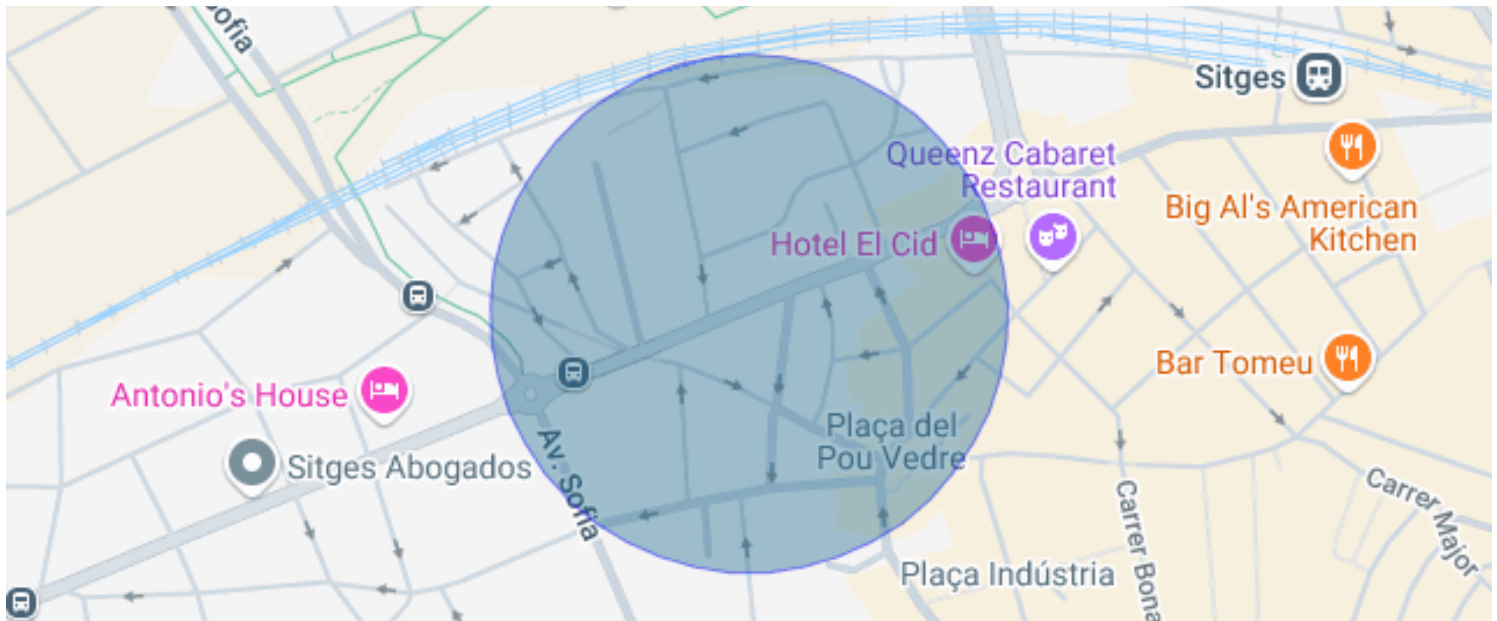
Sofia

Sitges

Queenz Cabaret Restaurant

Big Al's American Kitchen

Hotel El Cid

Antonio's House

Bar Tomeu

Sitges Abogados

Av. Sofia

Plaça del Pou Vedre

Carrer Bona

Carrer Major

Plaça Indústria